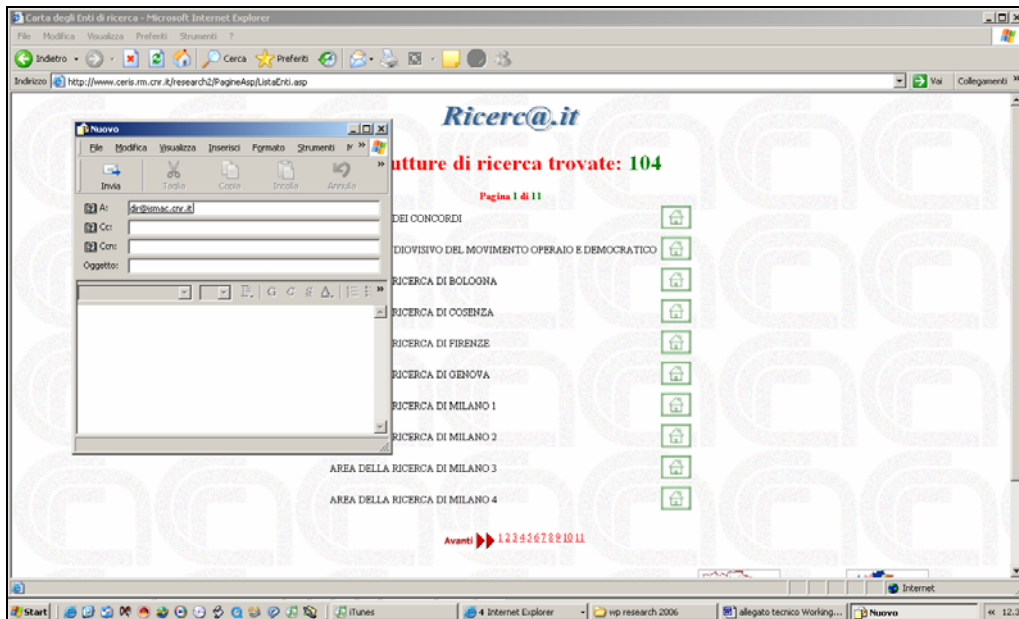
Carta degli Enti di ricerca - Microsoft Internet Explorer

File Modifica Visualizza Preferiti Strumenti ?

Indietro Cerca Preferiti

Indirizzo http://www.ceris.rm.cnr.it/research2/PagineAsp/ListaEnti.asp

Vai Collegamenti

Ricerc@.it

utture di ricerca trovate: 104

Pagina 1 di 11

DEI CONCORDI

DIOVISIVO DEL MOVIMENTO OPERAIO E DEMOCRATICO

RICERCA DI BOLOGNA

RICERCA DI COSENZA

RICERCA DI FIRENZE

RICERCA DI GENOVA

RICERCA DI MILANO 1

RICERCA DI MILANO 2

AREA DELLA RICERCA DI MILANO 3

AREA DELLA RICERCA DI MILANO 4

Avanti 1 2 3 4 5 6 7 8 9 10 11

Nuovo

File Modifica Visualizza Inserisci Formato Strumenti

Invia Taglia Copia Incolla Annulla

A: dir@ismac.cnr.it

Cc:

Ccn:

Oggetto:

Internet

Start iTunes 4 Internet Explorer wp research 2006 allegato tecnico Working... Nuovo 12.3